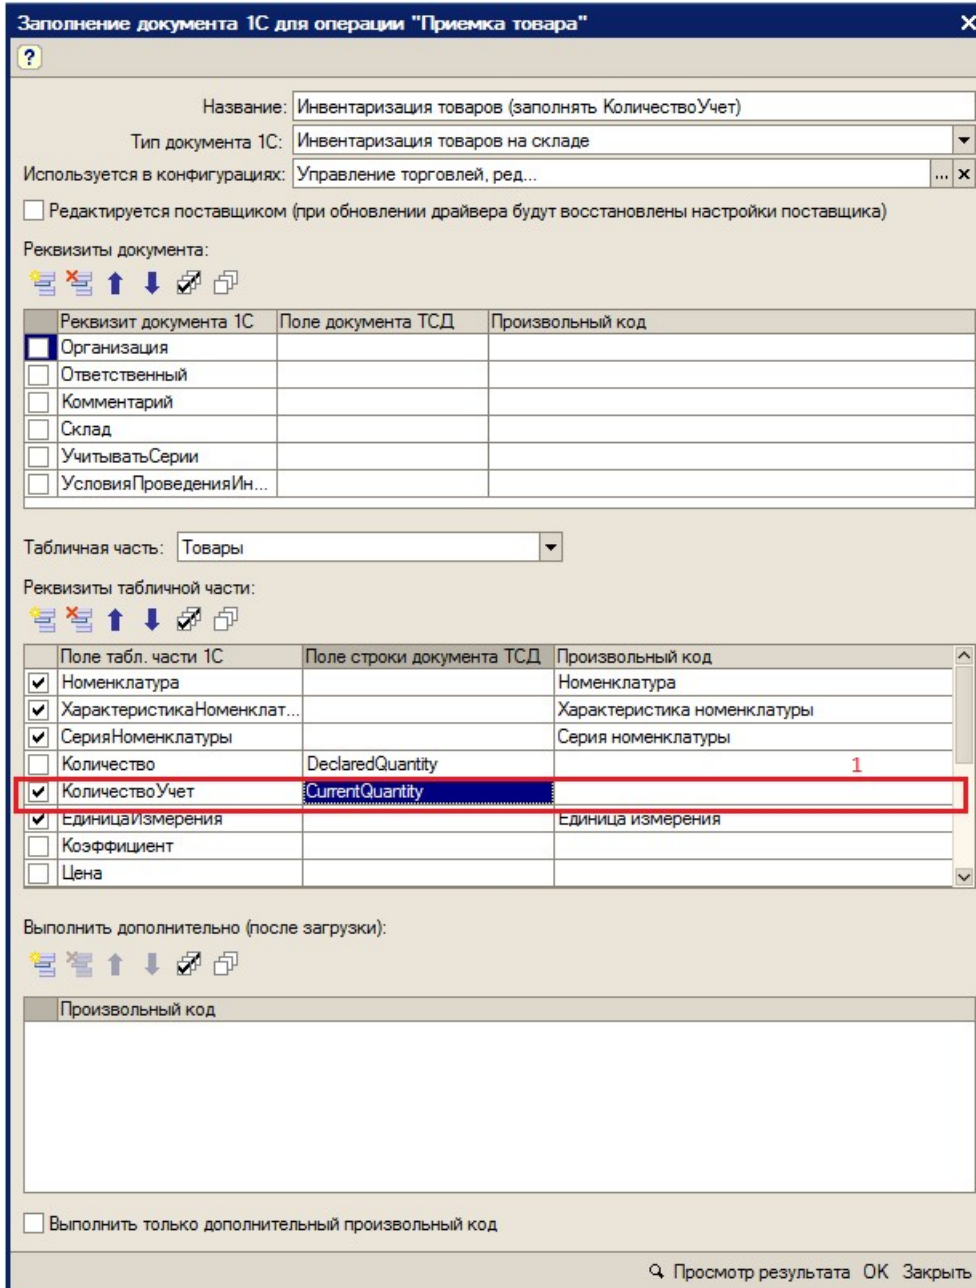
Заполнение документа 1С для операции "Приемка товара"

?

Название: Инвентаризация товаров (заполнять КоличествоУчет)

Тип документа 1С: Инвентаризация товаров на складе

Используется в конфигурациях: Управление торговлей, ред...

Редактируется поставщиком (при обновлении драйвера будут восстановлены настройки поставщика)

Реквизиты документа:

| | Реквизит документа 1С | Поле документа ТСД | Произвольный код |
|---|---|---|---|
| | Организация | | |
| | Ответственный | | |
| | Комментарий | | |
| | Склад | | |
| | УчитыватьСерии | | |
| | УсловияПроведенияИн... | | |

Табличная часть: Товары

Реквизиты табличной части:

| | Поле табл. части 1С | Поле строки документа ТСД | Произвольный код |
|---|---|---|---|
| ✔ | Номенклатура | | Номенклатура |
| ✔ | ХарактеристикаНоменклат... | | Характеристика номенклатуры |
| ✔ | СерияНоменклатуры | | Серия номенклатуры |
| | Количество | DeclaredQuantity | 1 |
| ✔ | КоличествоУчет | CurrentQuantity | |
| ✔ | ЕдиницаИзмерения | | Единица измерения |
| | Коэффициент | | |
| | Цена | | |

Выполнить дополнительно (после загрузки):

| | Произвольный код |
|---|---|

Выполнить только дополнительный произвольный код

Просмотр результата OK Закрыть